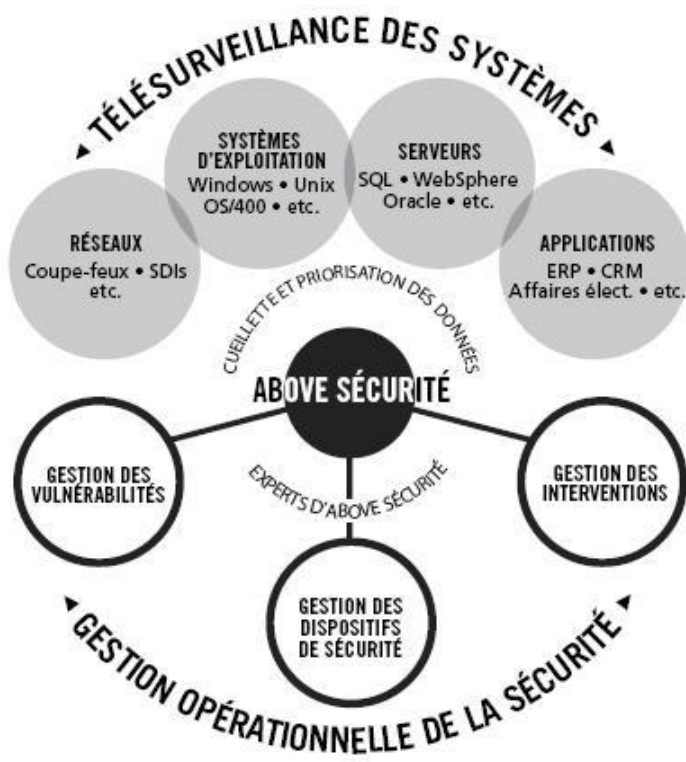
TÉLÉSURVEILLANCE DES SYSTÈMES

RÉSEAUX
Coupe-feux • SDIs etc.

SYSTÈMES D'EXPLOITATION
Windows • Unix OS/400 • etc.

SERVEURS
SQL • WebSphere Oracle • etc.

APPLICATIONS
ERP • CRM Affaires élect. • etc.

CUEILLETTE ET PRIORISATION DES DONNÉES

ABOVE SÉCURITÉ

EXPERTS D'ABOVE SÉCURITÉ

GESTION DES VULNÉRABILITÉS

GESTION DES INTERVENTIONS

GESTION DES DISPOSITIFS DE SÉCURITÉ

GESTION OPÉRATIONNELLE DE LA SÉCURITÉ